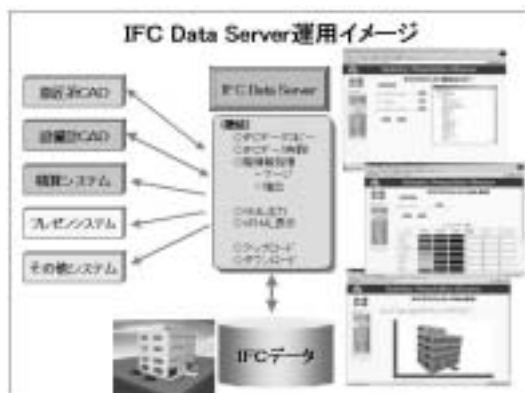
IFC Data Server運用イメージ

意匠系CAD

設備系CAD

積算システム

プレゼンシステム

その他システム

IFC Data Server

【機能】
○IFCデータコピー
○IFCデータ削除
○階層情報管理
　・ツリー
　・確認
○HTML出力
○HTML表示
○アップロード
○ダウンロード

IFCデータ